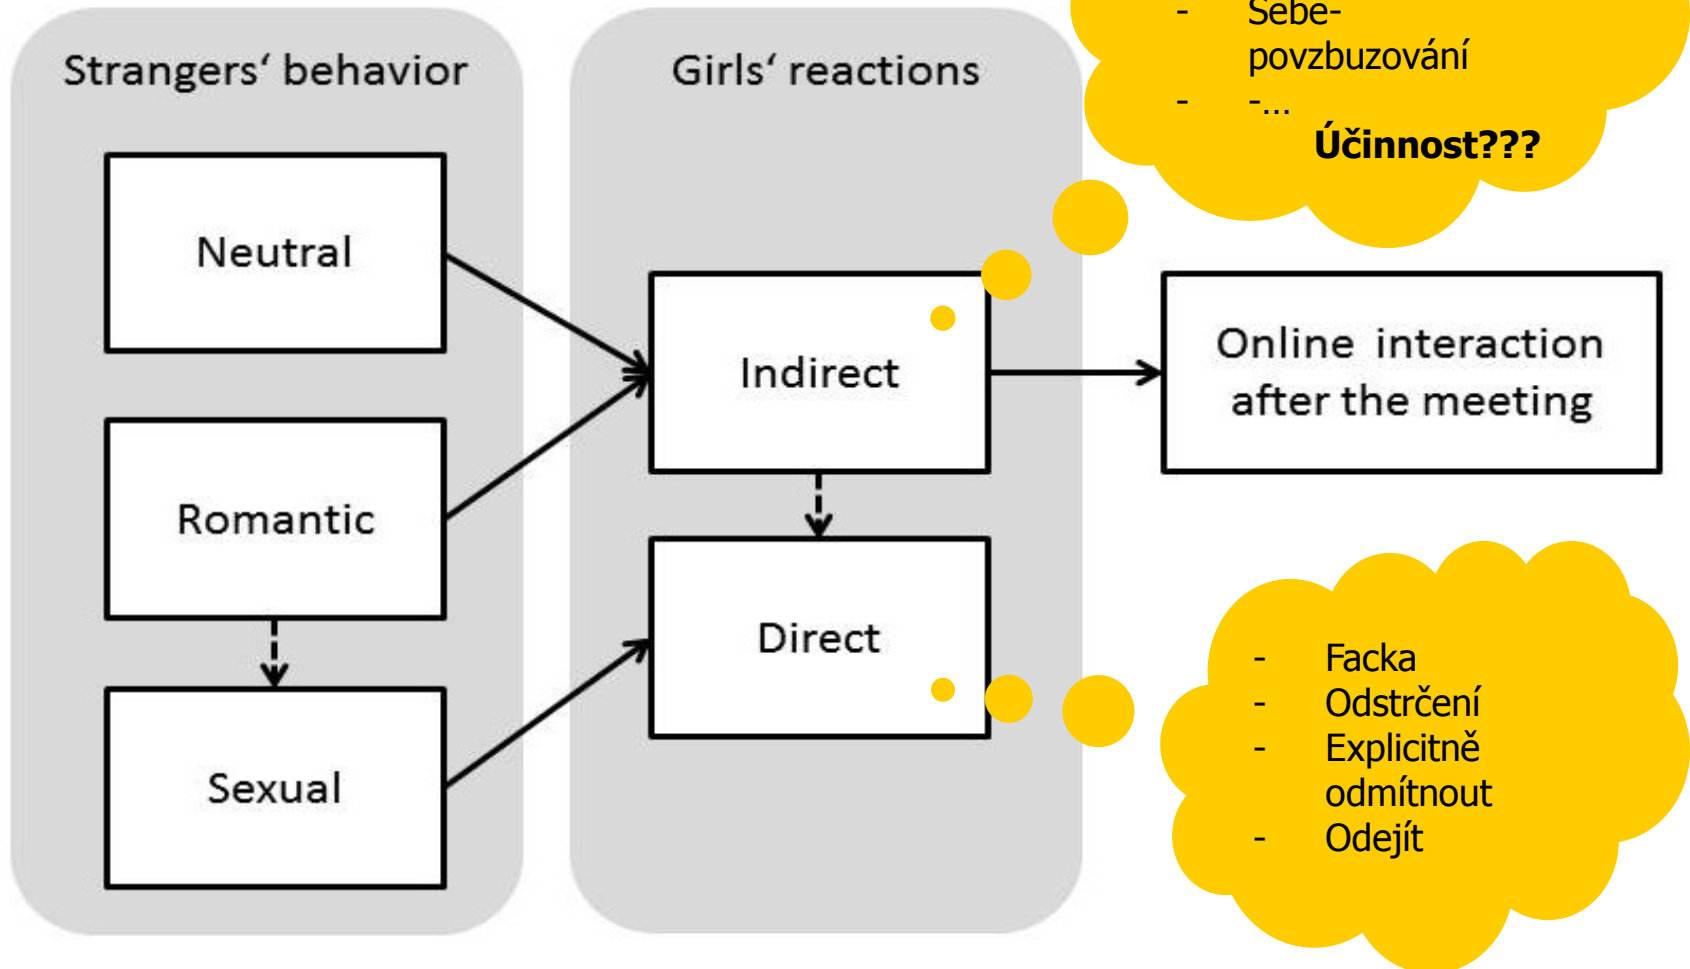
Strangers‘ behavior

Neutral

Romantic

Sexual

Girls‘ reactions

Indirect

Direct

Online interaction after the meeting

- Sebe-povzbuzování
- -...

Účinnost???

- Facka
- Odstrčení
- Explicitně odmítnout
- Odejít